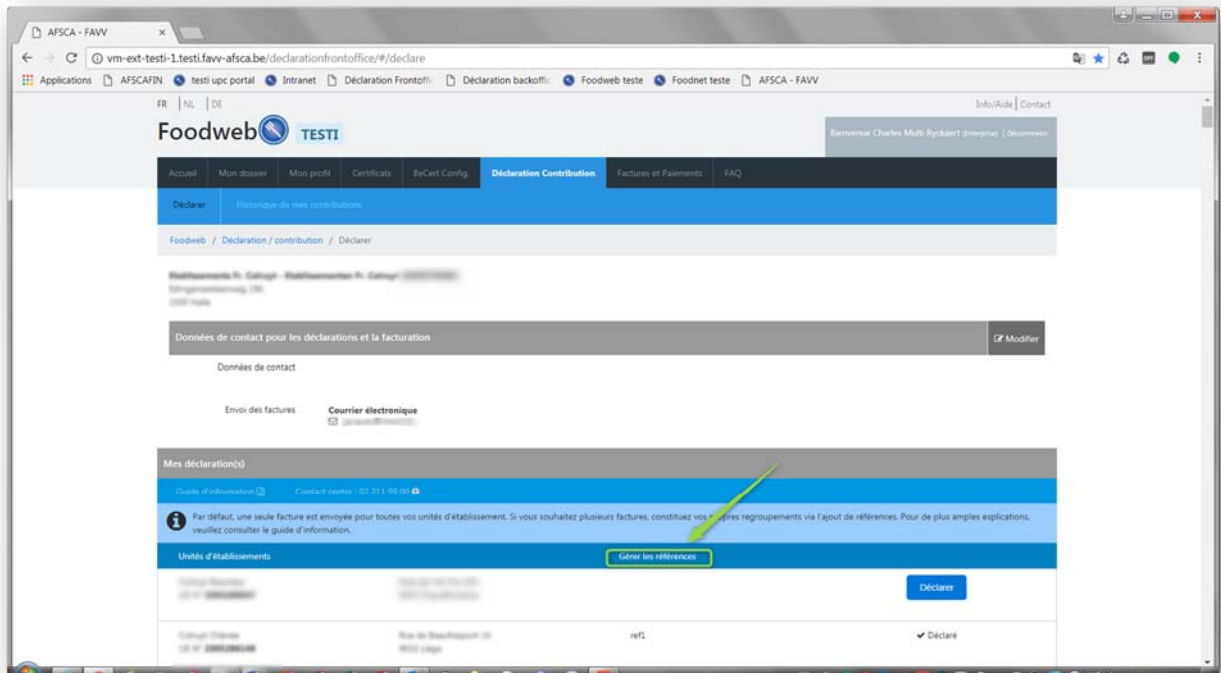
AFSCA - FAVV

vm-ext-testi-1.testi.favv-afsca.be/declarationfrontoffice/#/declare

Applications AFSCAFIN testi upc portal Intranet Déclaration Frontoffi Déclaration backoffic Foodweb teste Foodnet teste AFSCA - FAVV

FR | NL | DE

Info/Aide | Contact

Foodweb TESTI

Bienvenue Charles Multi Ryckaert (Entreprise) | Déconnexion

Accueil Mon dossier Mon profil Certificats BeCert Config. Déclaration Contribution Factures et Paiements FAQ

Déclarer Historique de mes contributions

Foodweb / Déclaration / contribution / Déclarer

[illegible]

Données de contact pour les déclarations et la facturation

Modifier

Données de contact

Envoi des factures Courrier électronique

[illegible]

Mes déclaration(s)

Guide d'information Contact center : 02 211 99 00

Par défaut, une seule facture est envoyée pour toutes vos unités d'établissement. Si vous souhaitez plusieurs factures, constituez vos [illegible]pres regroupements via l'ajout de références. Pour de plus amples explications, veuillez consulter le guide d'information.

Unités d'établissements

Gérer les références

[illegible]

Déclarer

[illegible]

ref1

✔ Déclaré